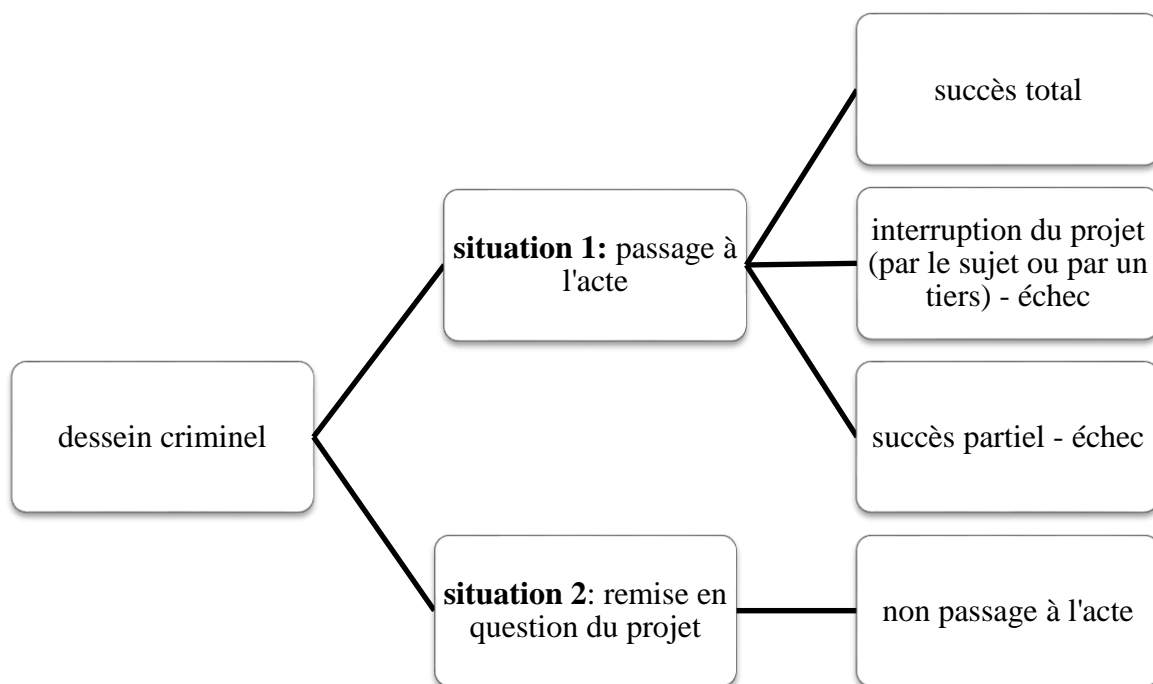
dessein criminel

situation 1: passage à l'acte

situation 2: remise en question du projet

succès total

interruption du projet (par le sujet ou par un tiers) - échec

succès partiel - échec

non passage à l'acte